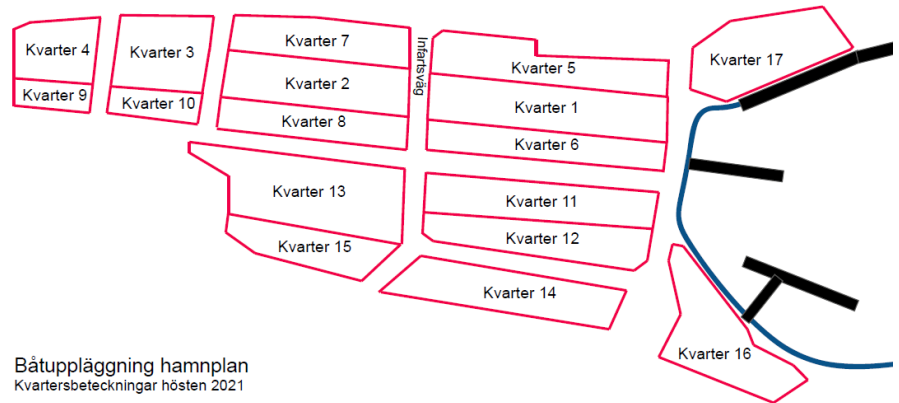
Kvarter 4
Kvarter 9
Kvarter 3
Kvarter 10
Kvarter 7
Kvarter 2
Kvarter 8
Infartsväg
Kvarter 5
Kvarter 1
Kvarter 6
Kvarter 17
Kvarter 13
Kvarter 15
Kvarter 11
Kvarter 12
Kvarter 14
Kvarter 16

Båtuppläggning hamnplan
Kvartersbeteckningar hösten 2021